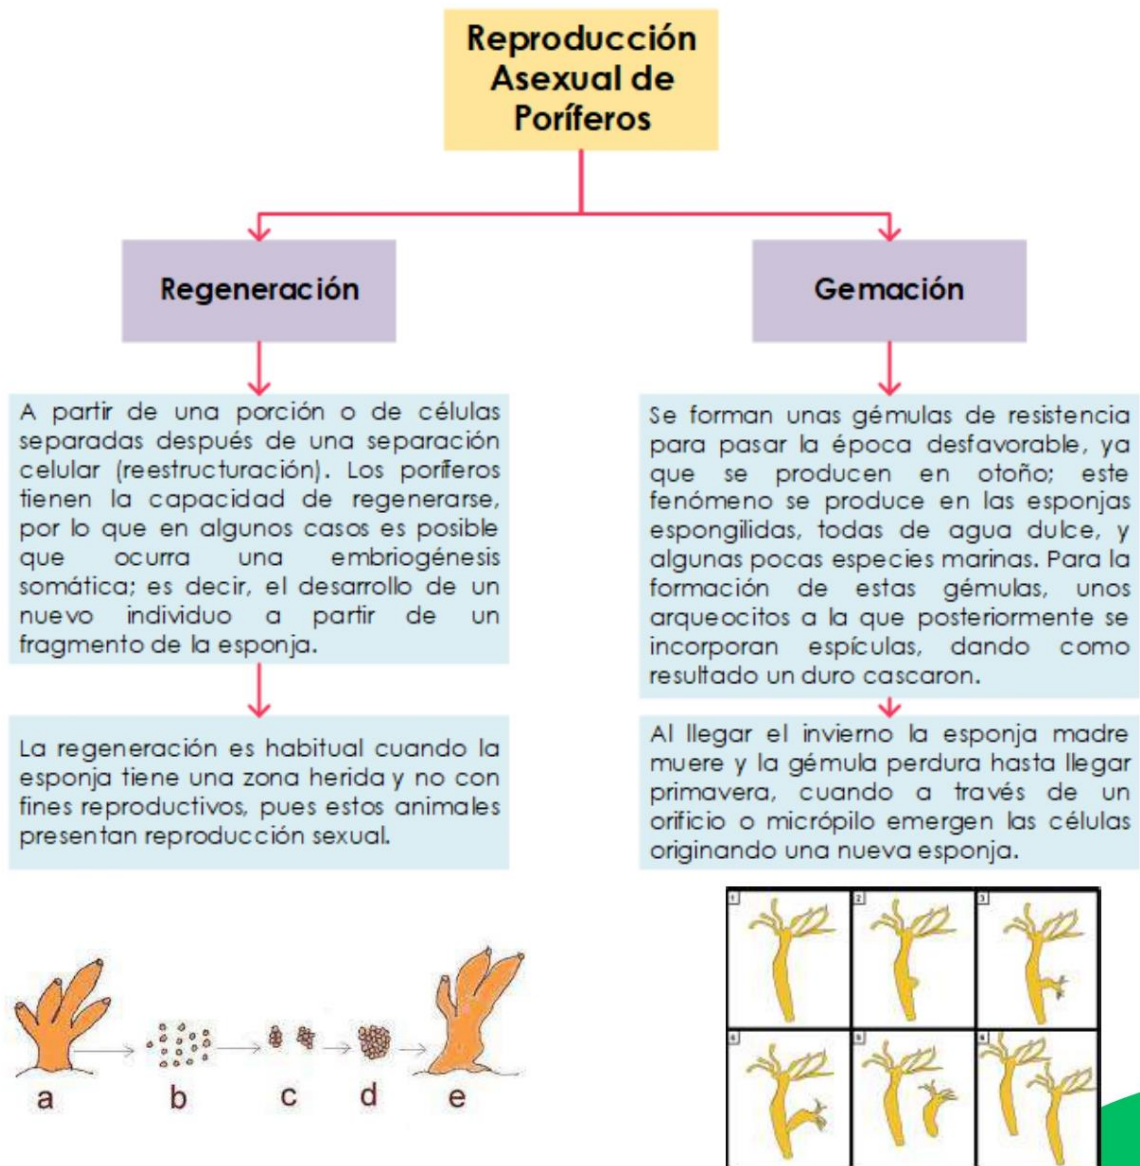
Reproducción Asexual de Poríferos

Regeneración

Gemación

A partir de una porción o de células separadas después de una separación celular (reestructuración). Los poríferos tienen la capacidad de regenerarse, por lo que en algunos casos es posible que ocurra una embriogénesis somática; es decir, el desarrollo de un nuevo individuo a partir de un fragmento de la esponja.

La regeneración es habitual cuando la esponja tiene una zona herida y no con fines reproductivos, pues estos animales presentan reproducción sexual.

Se forman unas gémulas de resistencia para pasar la época desfavorable, ya que se producen en otoño; este fenómeno se produce en las esponjas espongilidas, todas de agua dulce, y algunas pocas especies marinas. Para la formación de estas gémulas, unos arqueocitos a la que posteriormente se incorporan espículas, dando como resultado un duro cascaron.

Al llegar el invierno la esponja madre muere y la gémula perdura hasta llegar primavera, cuando a través de un orificio o micrópilo emergen las células originando una nueva esponja.

a b c d e

1 2 3 4 5 6